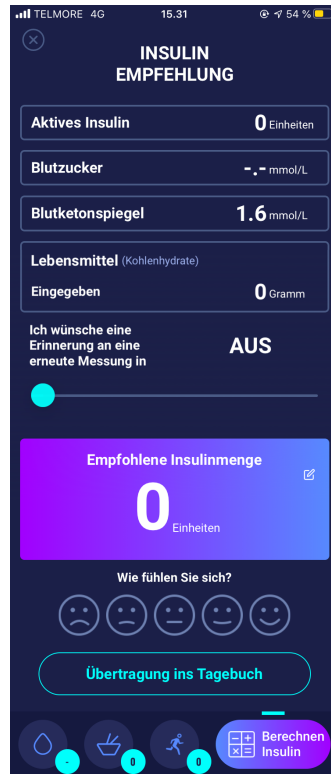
TELMORE 4G 15.31 54 %

INSULIN EMPFEHLUNG

Aktives Insulin 0 Einheiten

Blutzucker -.- mmol/L

Blutketonspiegel 1.6 mmol/L

Lebensmittel (Kohlenhydrate)

Eingegeben 0 Gramm

Ich wünsche eine Erinnerung an eine erneute Messung in AUS

Empfohlene Insulinmenge

0 Einheiten

Wie fühlen Sie sich?

Übertragung ins Tagebuch

- 0 0 Berechnen Insulin